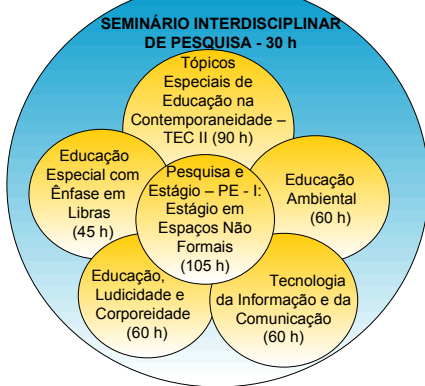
SEMINÁRIO INTERDISCIPLINAR DE PESQUISA - 30 h

Tópicos Especiais de Educação na Contemporaneidade – TEC II (90 h)

Educação Especial com Ênfase em Libras (45 h)

Pesquisa e Estágio – PE - I: Estágio em Espaços Não Formais (105 h)

Educação Ambiental (60 h)

Educação, Ludicidade e Corporeidade (60 h)

Tecnologia da Informação e da Comunicação (60 h)